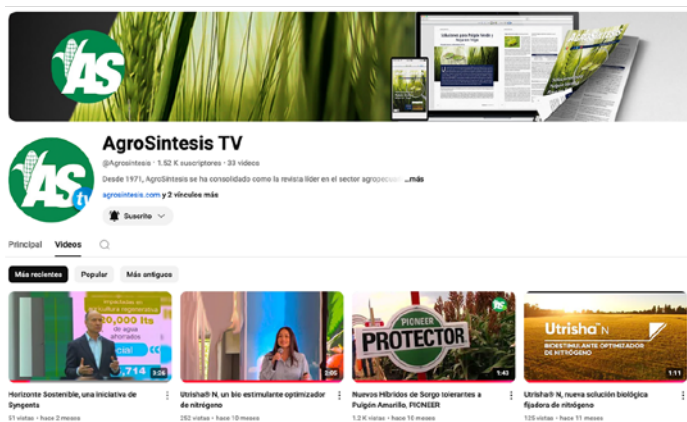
AS

Soluciones para Forraje Verde y Alimento Vegetal

AgroSintesis TV

@Agrosintesis · 1.52 K suscriptores · 33 videos

Desde 1971, AgroSintesis se ha consolidado como la revista líder en el sector agropecu ...más

agrosintesis.com y 2 vínculos más

Suscrito

Principal Videos

Más recientes Popular Más antiguos

Impulsadas en agricultura regenerativa 20,000 lts de agua ahorrados 714 3:26

Horizonte Sostenible, una iniciativa de Syngenta

51 vistas · hace 2 meses

2:05

Utrisha® N, un bio estimulante optimizador de nitrógeno

252 vistas · hace 10 meses

PIONEER PROTECTOR 1:43

Nuevos Híbridos de Sorgo tolerantes a Pulgón Amarillo, PIONEER

1.2 K vistas · hace 16 meses

Utrisha N BIOESTIMULANTE OPTIMIZADOR DE NITRÓGENO 1:11

Utrisha® N, nueva solución biológica fijadora de nitrógeno

125 vistas · hace 11 meses